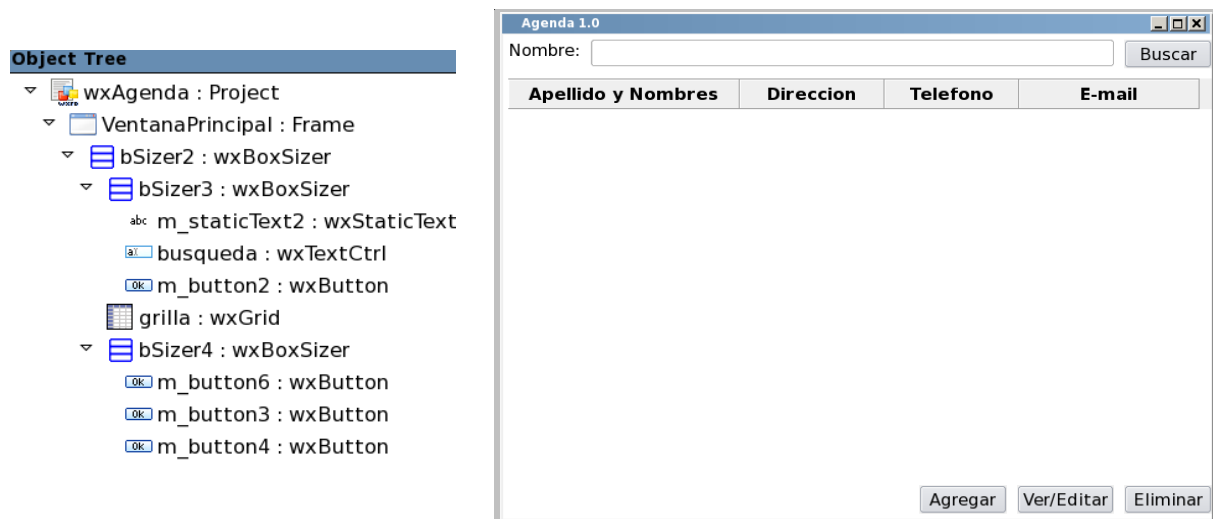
Object Tree

wxAgenda : Project
VentanaPrincipal : Frame
bSizer2 : wxBoxSizer
bSizer3 : wxBoxSizer
m_staticText2 : wxStaticText
busqueda : wxTextCtrl
m_button2 : wxButton
grilla : wxGrid
bSizer4 : wxBoxSizer
m_button6 : wxButton
m_button3 : wxButton
m_button4 : wxButton

Agenda 1.0

Nombre:

Buscar

| Apellido y Nombres | Direccion | Telefono | E-mail |
|---|---|---|---|

Agregar Ver/Editar Eliminar